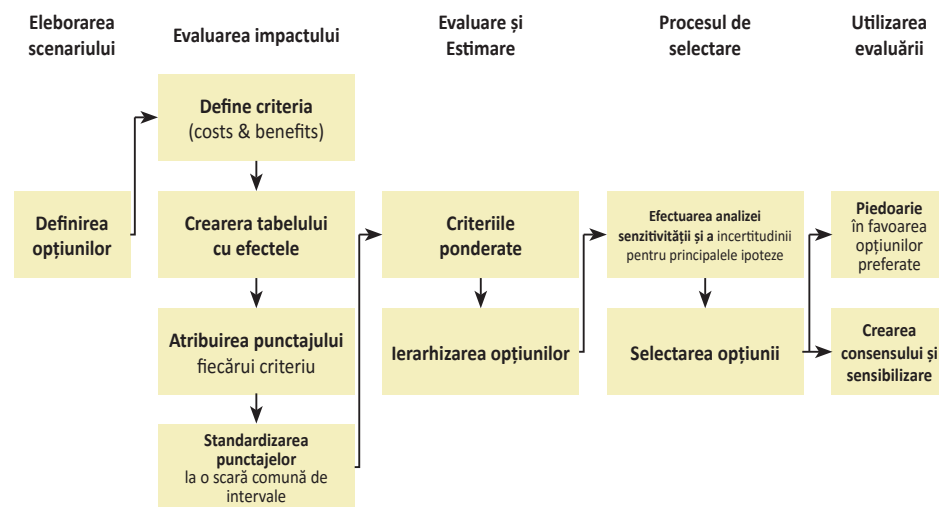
Eleborarea scenariului

Evaluarea impactului

Evaluare și Estimare

Procesul de selectare

Utilizarea evaluării

Define criteria (costs & benefits)

Definirea opțiunilor

Crearera tabelului cu efectele

Atribuirea punctajului fiecărui criteriu

Standardizarea punctajelor la o scară comună de intervale

Criteriile ponderate

Ierarhizarea opțiunilor

Efectuarea analizei senzitivității și a incertitudinii pentru principalele ipoteze

Selectarea opțiunii

Piedoarie în favoarea opțiunilor preferate

Crearea consensului și sensibilizare